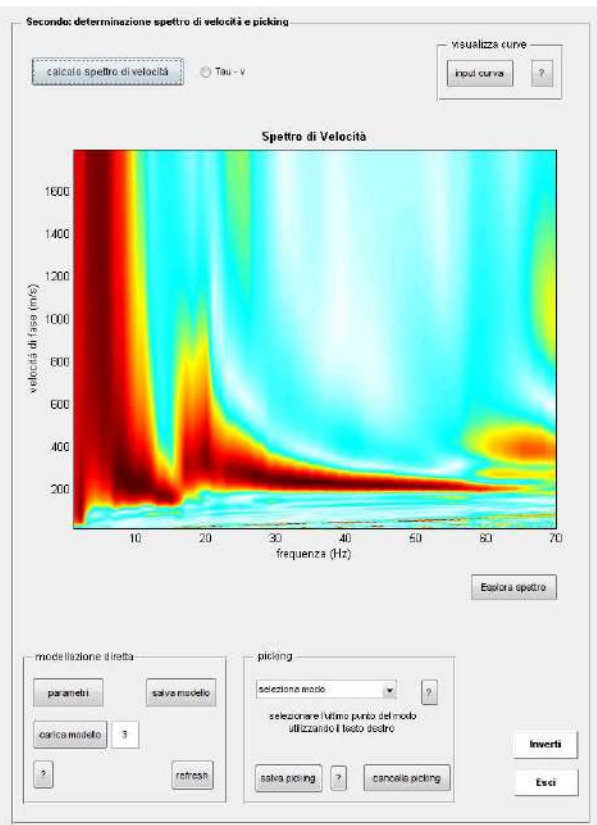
Secondo: determinazione spettro di velocità e picking

calcolo spettro di velocità

Tau - v

visualizza curve

input curva

?

Spettro di Velocità

1600
1400
1200
1000
800
600
400
200

velocità di fase (m/s)

10
20
30
40
50
60
70

frequenza (Hz)

Esplora spettro

modellazione diretta

parametri

salva modello

carica modello

3

?

refresh

picking

seleziona modo

?

selezionare l'ultimo punto del modo utilizzando il tasto destro

salva picking

?

cancella picking

Inverti

Esci